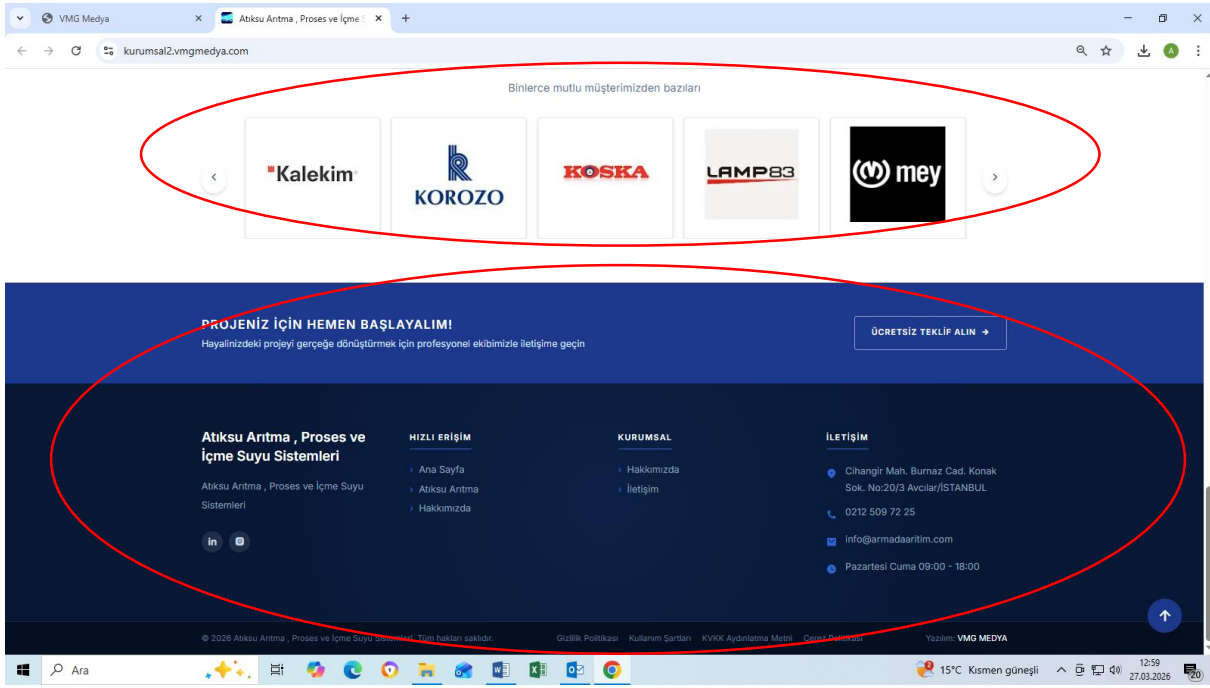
VMG Medya
Atıksu Arıtma , Proses ve İçme
kurumsal2.vmgmedya.com

Binlerce mutlu müşterimizden bazıları

Kalekim
KOROZO
KOSKA
LAMP83
mey

PROJENİZ İÇİN HEMEN BAŞLAYALIM!
Hayalinizdeki projeyi gerçeğe dönüştürmek için profesyonel ekibimizle iletişime geçin

ÜCRETSİZ TEKLİF ALIN →

Atıksu Arıtma , Proses ve İçme Suyu Sistemleri

Atıksu Arıtma , Proses ve İçme Suyu Sistemleri

HIZLI ERİŞİM
› Ana Sayfa
› Atıksu Arıtma
› Hakkımızda

KURUMSAL
› Hakkımızda
› İletişim

İLETİŞİM
Cihangir Mah. Burnaz Cad. Konak Sok. No:20/3 Avcılar/İSTANBUL
0212 509 72 25
info@armadaaritim.com
Pazartesi Cuma 09:00 - 18:00

© 2026 Atıksu Arıtma , Proses ve İçme Suyu Sistemleri. Tüm hakları saklıdır.
Gizlilik Politikası Kullanım Şartları KVKK Aydınlatma Metni Çerez Politikası
Yazılım: VMG MEDYA

Ara
15°C Kısmen güneşli
12:59
27.03.2026
20